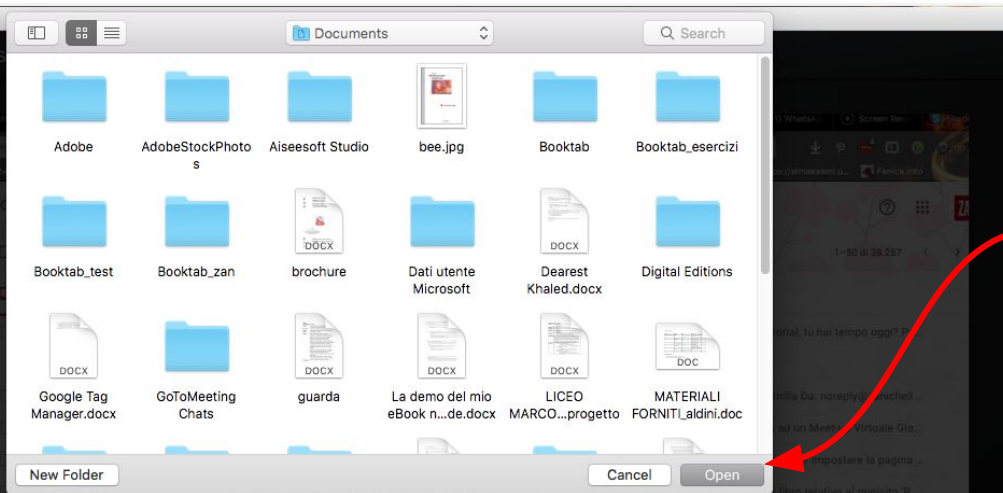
Documents

Search

Adobe

AdobeStockPhotos

Aiseesoft Studio

bee.jpg

Booktab

Booktab_esercizi

DOCX

DOCX

Booktab_test

Booktab_zan

brochure

Dati utente Microsoft

Dearest Khaled.docx

Digital Editions

DOCX

DOCX

DOCX

DOCX

DOC

Google Tag Manager.docx

GoToMeeting Chats

guarda

La demo del mio eBook n...de.docx

LICEO MARCO...progetto

MATERIALI FORNITI_aldini.doc

New Folder

Cancel

Open

1–50 di 38.257

onal, tu hai tempo oggi?

milla Da. noreply@

ad un Meet-A Virtuale Gio

impostare la pagina